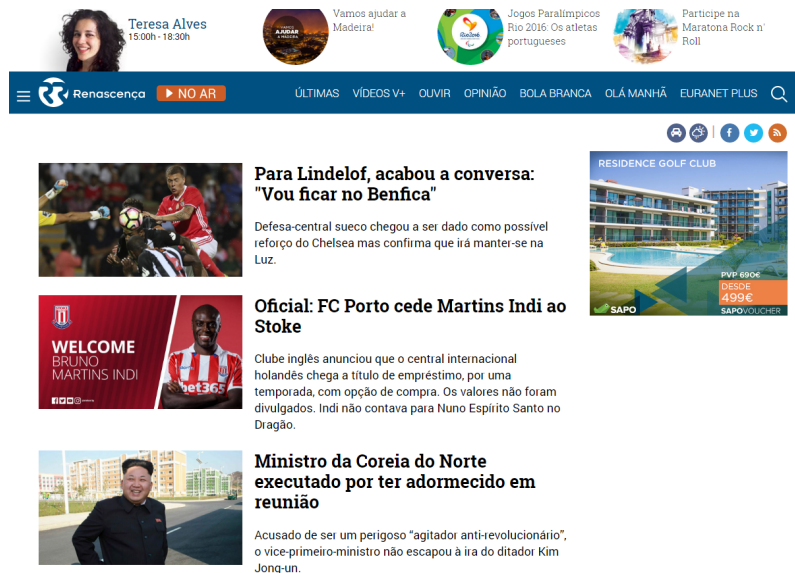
Teresa Alves
15:00h - 18:30h

Vamos ajudar a Madeira!

Jogos Paralímpicos Rio 2016: Os atletas portugueses

Participe na Maratona Rock n' Roll

Renascença ▶ NO AR

ÚLTIMAS VÍDEOS V+ OUVIR OPINIÃO BOLA BRANCA OLÁ MANHÃ EURANET PLUS

Para Lindelof, acabou a conversa: "Vou ficar no Benfica"

Defesa-central sueco chegou a ser dado como possível reforço do Chelsea mas confirma que irá manter-se na Luz.

WELCOME BRUNO MARTINS INDI

Oficial: FC Porto cede Martins Indi ao Stoke

Clube inglês anunciou que o central internacional holandês chega a título de empréstimo, por uma temporada, com opção de compra. Os valores não foram divulgados. Indi não contava para Nuno Espírito Santo no Dragão.

Ministro da Coreia do Norte executado por ter adormecido em reunião

Acusado de ser um perigoso "agitador anti-revolucionário", o vice-primeiro-ministro não escapou à ira do ditador Kim Jong-un.

RESIDENCE GOLF CLUB
PVP 690€
DESDE 499€
SAPO
SAPO VOUCHER